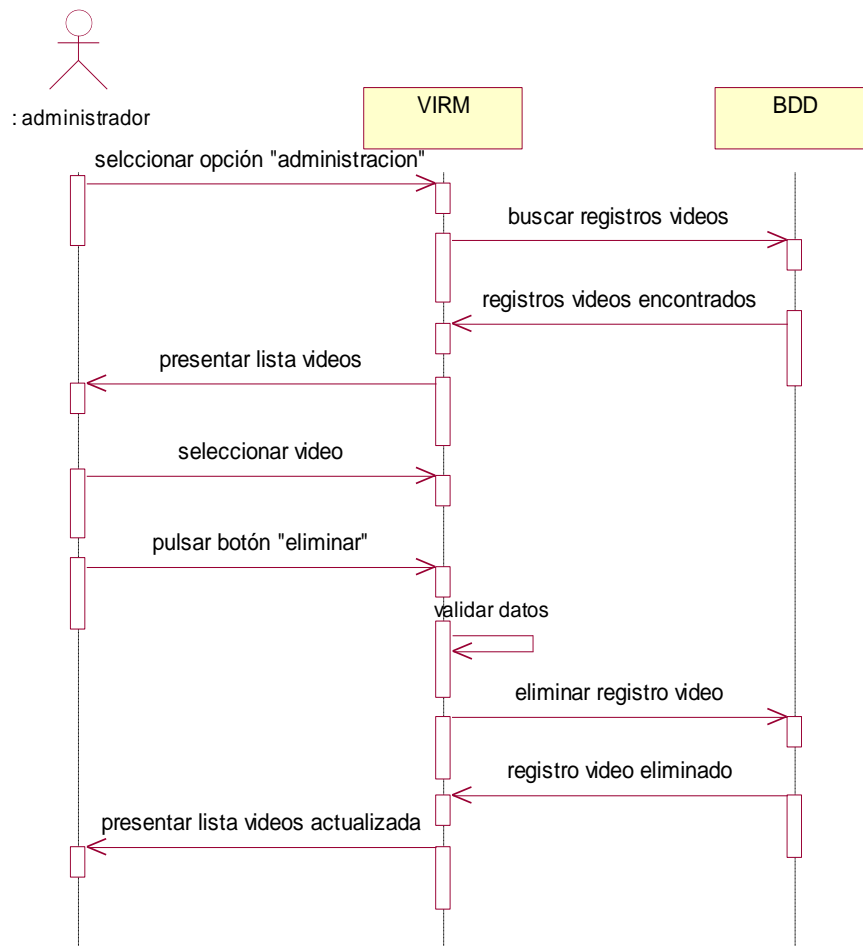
: administrador

VIRM

BDD

selccionar opción "administracion"

buscar registros videos

registros videos encontrados

presentar lista videos

seleccionar video

pulsar botón "eliminar"

validar datos

eliminar registro video

registro video eliminado

presentar lista videos actualizada